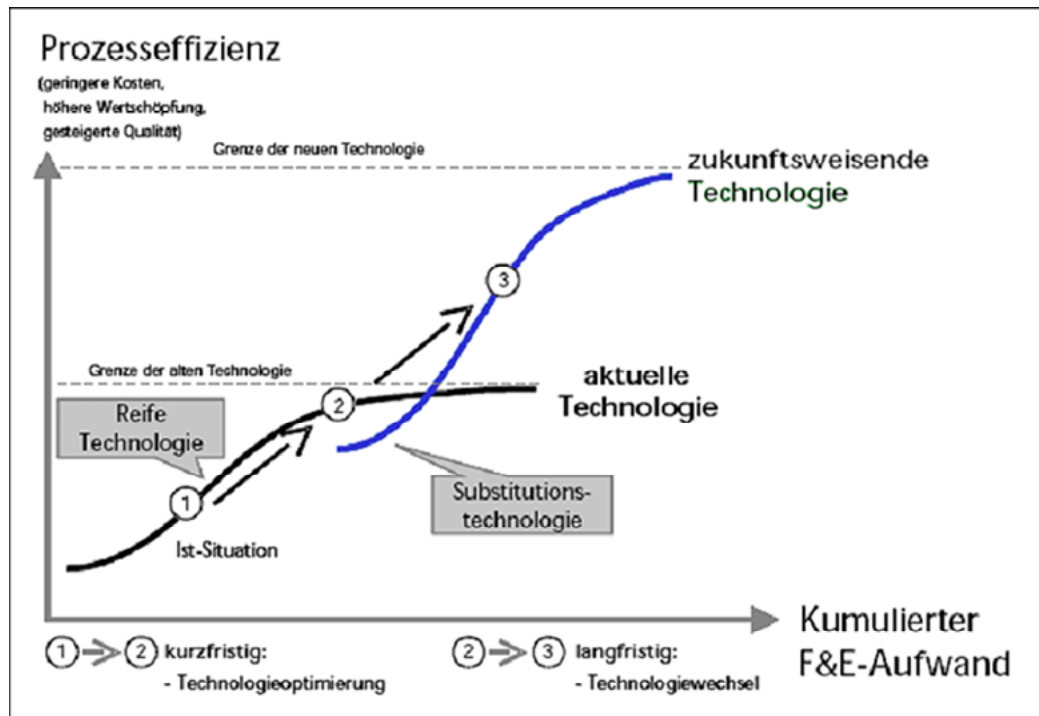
Prozesseffizienz
(geringere Kosten, höhere Wertschöpfung, gesteigerte Qualität)

Grenze der neuen Technologie

zukunftsweisende Technologie

3

Grenze der alten Technologie

aktuelle Technologie

Reife Technologie

2

1

Substitutionstechnologie

Ist-Situation

Kumulierter F&E-Aufwand

1 → 2 kurzfristig:
- Technologieoptimierung

2 → 3 langfristig:
- Technologiewechsel